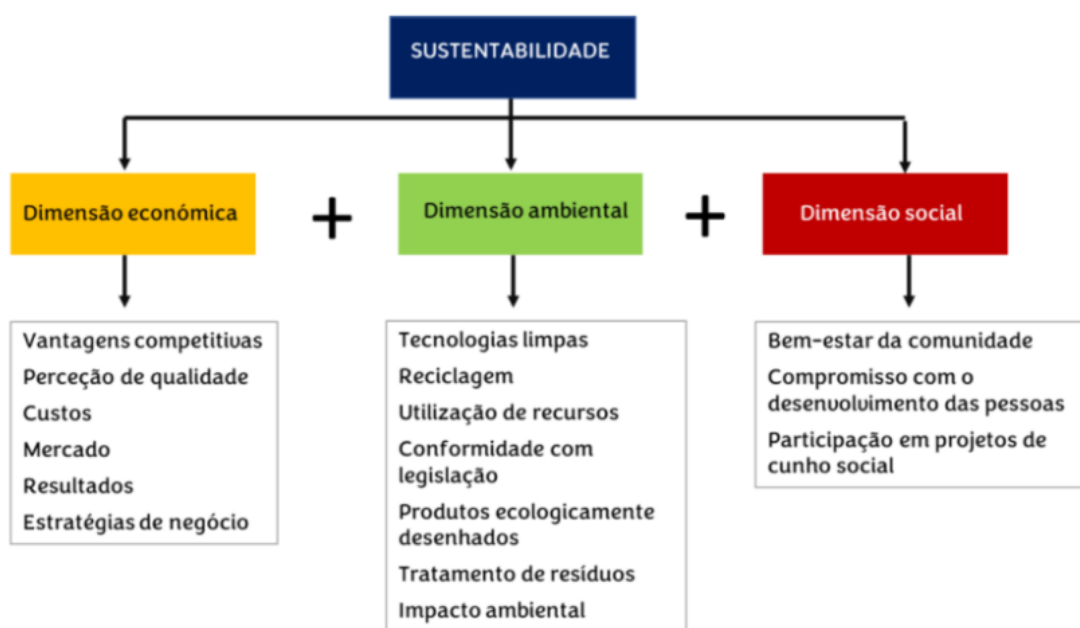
SUSTENTABILIDADE

Dimensão económica

+

Dimensão ambiental

+

Dimensão social

Vantagens competitivas
Perceção de qualidade
Custos
Mercado
Resultados
Estratégias de negócio

Tecnologias limpas
Reciclagem
Utilização de recursos
Conformidade com legislação
Produtos ecologicamente desenhados
Tratamento de resíduos
Impacto ambiental

Bem-estar da comunidade
Compromisso com o desenvolvimento das pessoas
Participação em projetos de cunho social